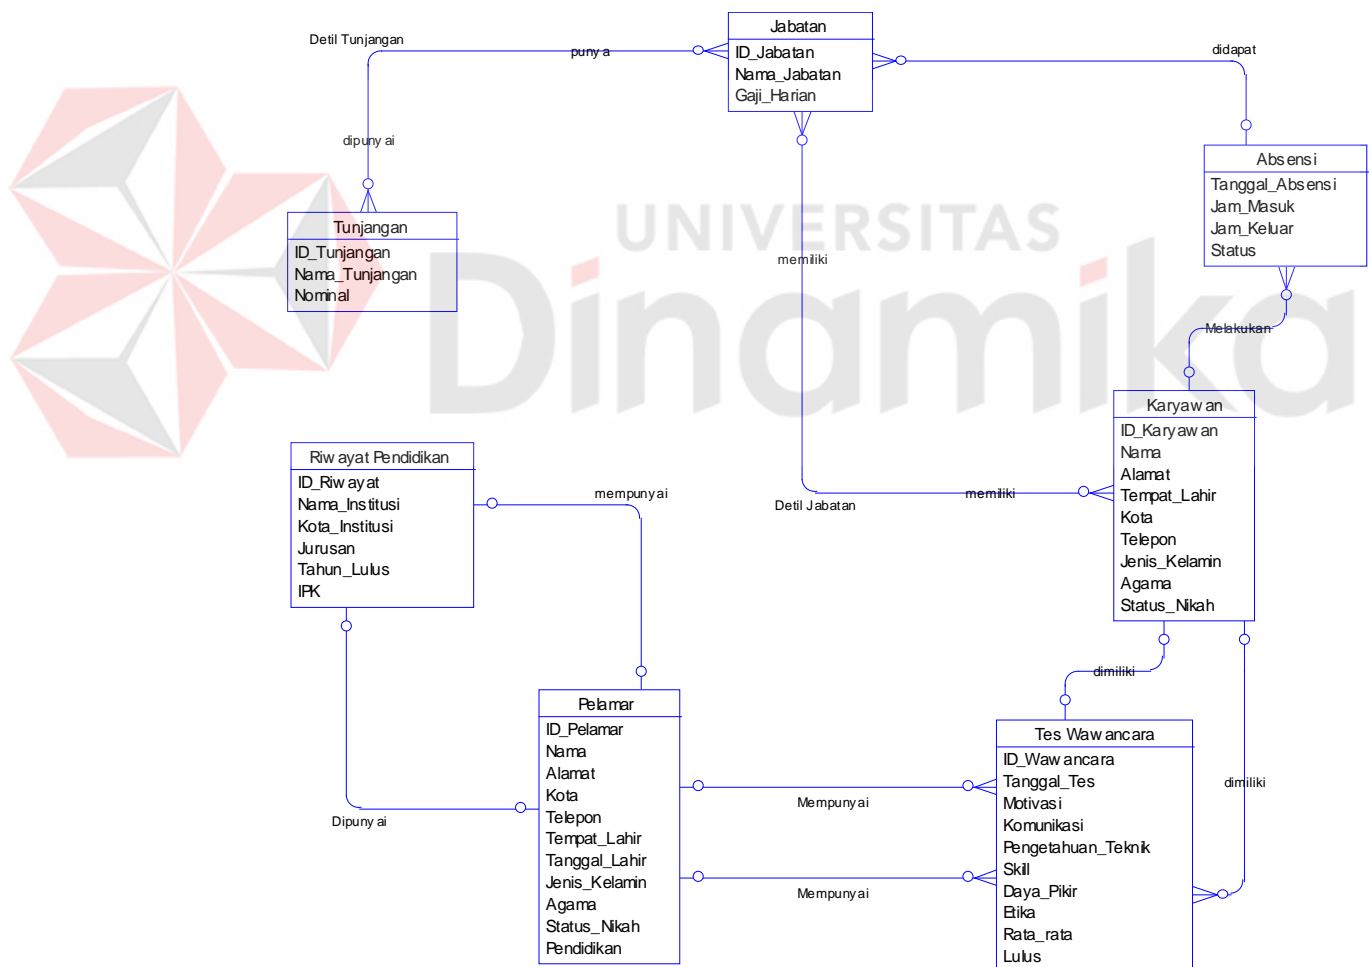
Jabatan
ID_Jabatan
Nama_Jabatan
Gaji_Harian

Detil Tunjangan
puny a
didapat
dipuny ai

Absensi
Tanggal_Absensi
Jam_Masuk
Jam_Keluar
Status

Tunjangan
ID_Tunjangan
Nama_Tunjangan
Nominal

UNIVERSITAS
Dinamika

memiliki
Melakukan

Karyawan
ID_Karyawan
Nama
Alamat
Tempat_Lahir
Kota
Telepon
Jenis_Kelamin
Agama
Status_Nikah

Riwayat Pendidikan
ID_Riwayat
Nama_Institusi
Kota_Institusi
Jurusan
Tahun_Lulus
IPK

mempunyai
Detil Jabatan
memiliki
dimiliki

Pelamar
ID_Pelamar
Nama
Alamat
Kota
Telepon
Tempat_Lahir
Tanggal_Lahir
Jenis_Kelamin
Agama
Status_Nikah
Pendidikan

Tes Wawancara
ID_Wawancara
Tanggal_Tes
Motivasi
Komunikasi
Pengetahuan_Teknik
Skill
Daya_Pikir
Etika
Rata_rata
Lulus

Dipunyai
Mempunyai
Mempunyai
dimiliki